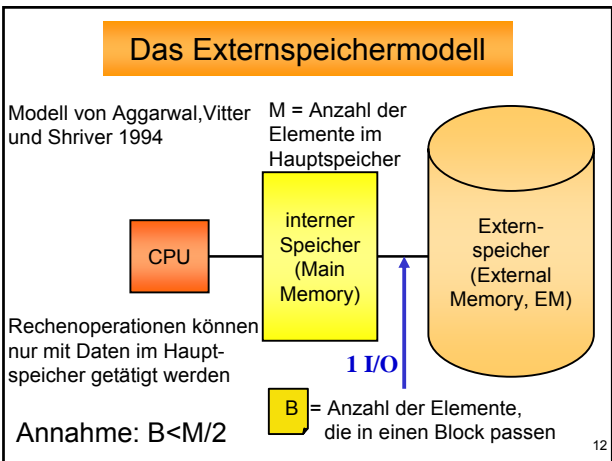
Das Externspeichermodell

Modell von Aggarwal,Vitter und Shriver 1994

M = Anzahl der Elemente im Hauptspeicher

CPU

interner Speicher (Main Memory)

Externspeicher (External Memory, EM)

Rechenoperationen können nur mit Daten im Hauptspeicher getätigt werden

1 I/O

B = Anzahl der Elemente, die in einen Block passen

Annahme: B<M/2

12